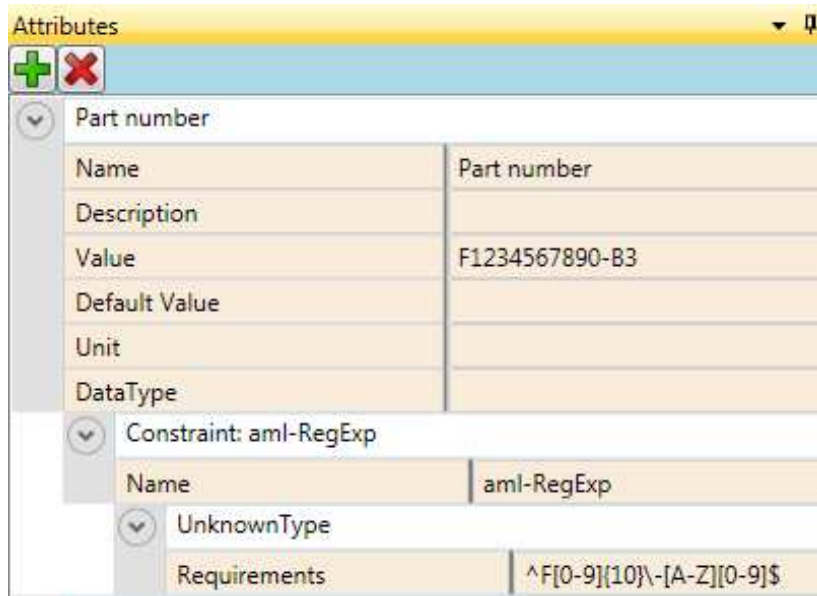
Attributes

Part number

| Name | Part number |
|---|---|
| Description | |
| Value | F1234567890-B3 |
| Default Value | |
| Unit | |
| DataType | |

Constraint: aml-RegExp

| Name | aml-RegExp |
|---|---|

UnknownType

| Requirements | ^F[0-9]{10}\-[A-Z][0-9]$ |
|---|---|